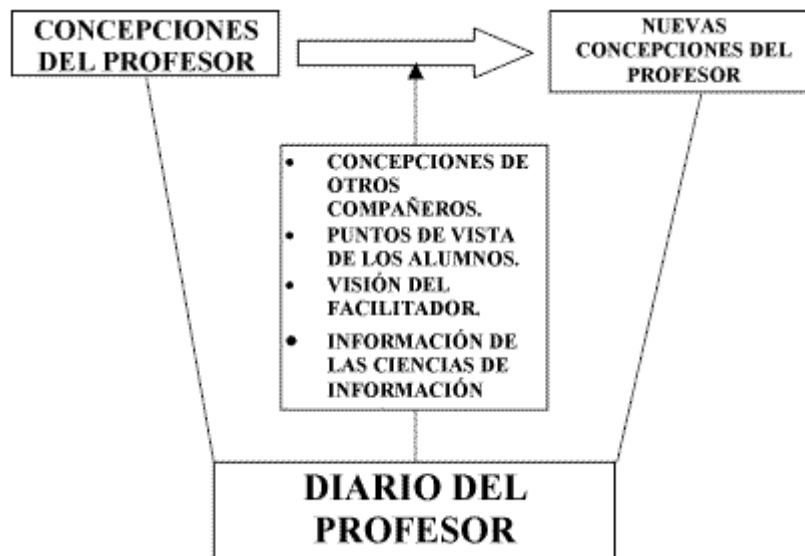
CONCEPCIONES DEL PROFESOR

NUEVAS CONCEPCIONES DEL PROFESOR

- CONCEPCIONES DE OTROS COMPAÑEROS.
- PUNTOS DE VISTA DE LOS ALUMNOS.
- VISIÓN DEL FACILITADOR.
- INFORMACIÓN DE LAS CIENCIAS DE INFORMACIÓN

DIARIO DEL PROFESOR